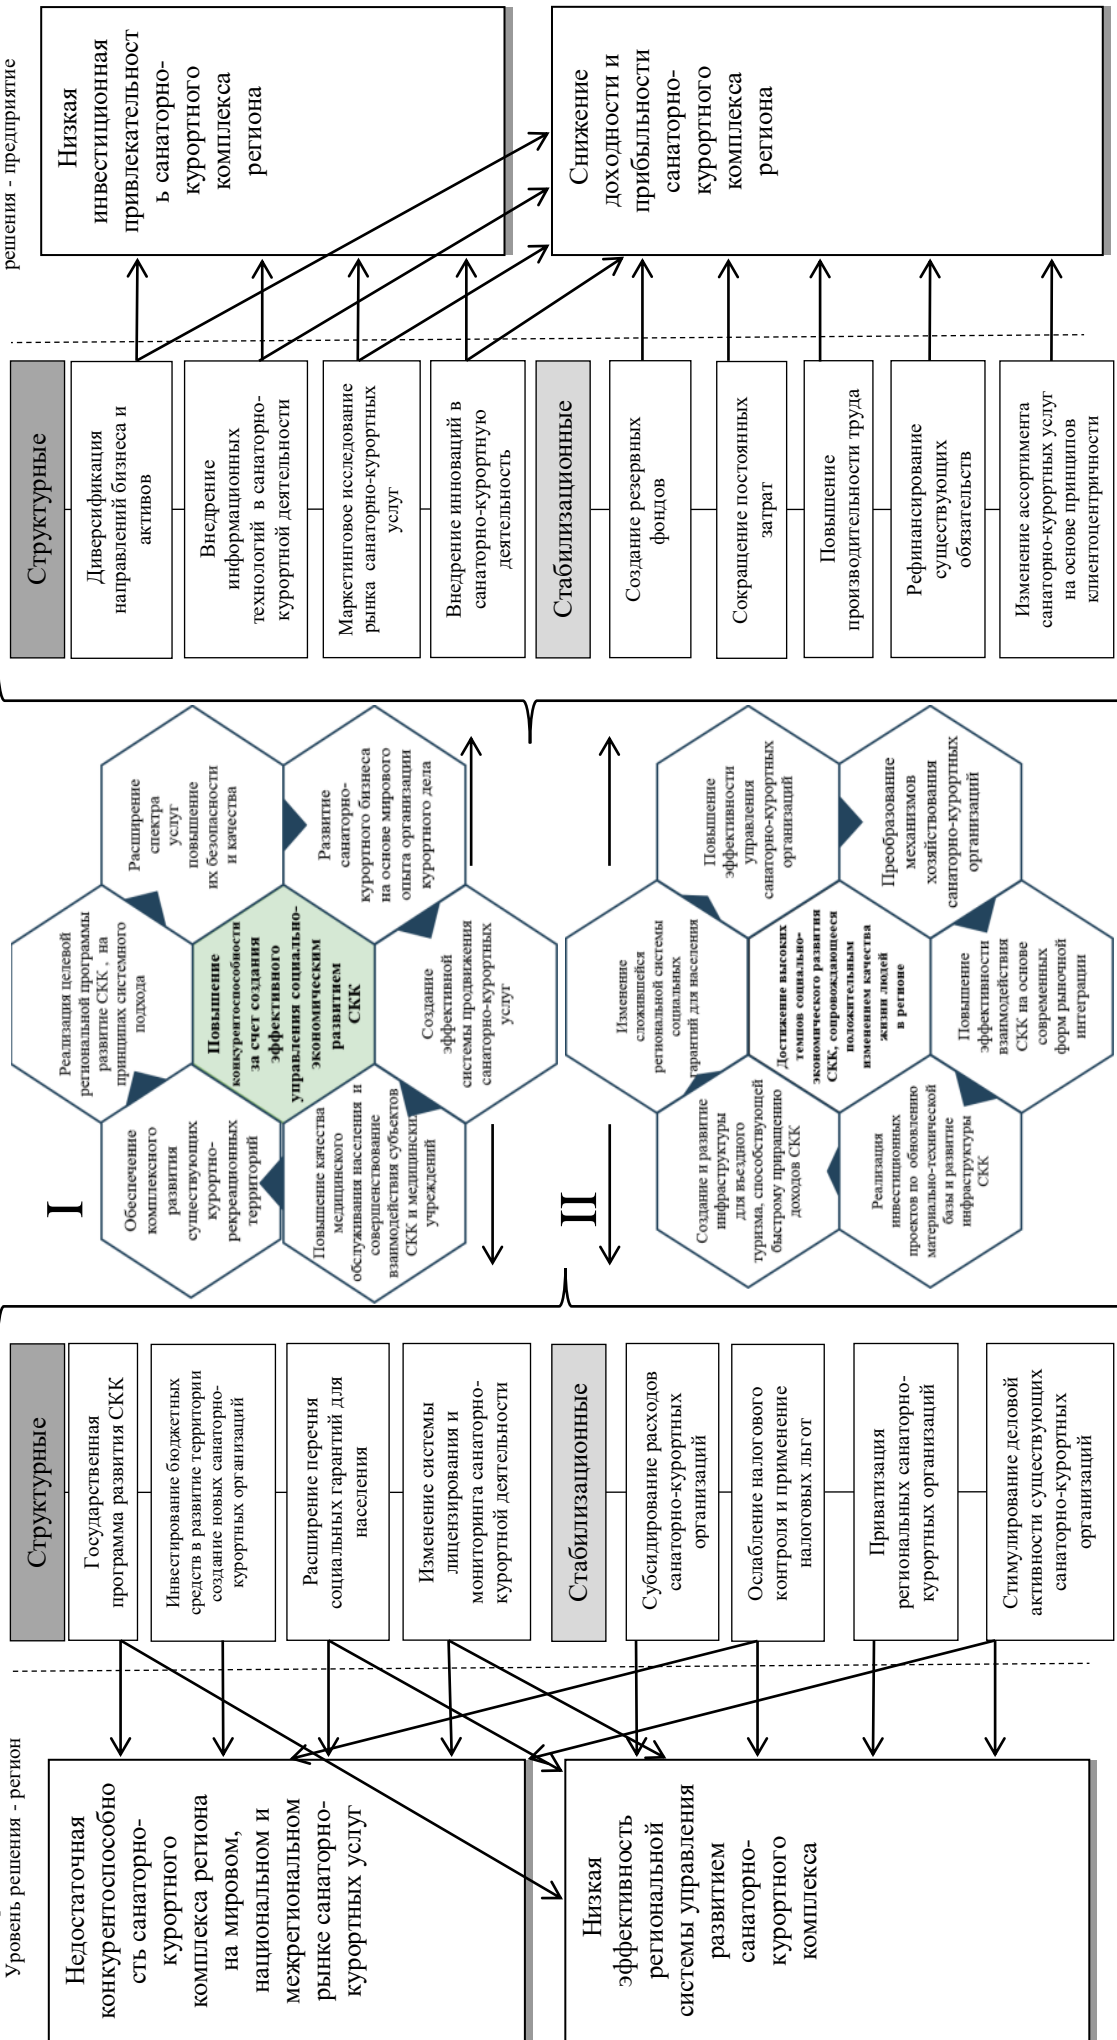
Уровень решения - регион

Недостаточная конкурентоспособность санаторно-курортного комплекса региона на мировом, национальном и межрегиональном рынке санаторно-курортных услуг

Низкая эффективность региональной системы управления развитием санаторно-курортного комплекса

Структурные

Государственная программа развития СКК

Инвестирование бюджетных средств в развитие территории создание новых санаторно-курортных организаций

Расширение перечня социальных гарантий для населения

Изменение системы лицензирования и мониторинга санаторно-курортной деятельности

Стабилизационные

Субсидирование расходов санаторно-курортных организаций

Ослабление налогового контроля и применение налоговых льгот

Приватизация региональных санаторно-курортных организаций

Стимулирование деловой активности существующих санаторно-курортных организаций

I

Обеспечение комплексного развития существующих курортно-рекреационных территорий

Реализация целевой региональной программы развитие СКК, на принципах системного подхода

Повышение конкурентоспособности за счет создания эффективного управления социально-экономическим развитием СКК

Повышение качества медицинского обслуживания населения и совершенствование взаимодействия субъектов СКК и медицинских учреждений

Расширение спектра услуг повышение их безопасности и качества

Развитие санаторно-курортного бизнеса на основе мирового опыта организации курортного дела

Создание эффективной системы продвижения санаторно-курортных услуг

II

Создание и развитие инфраструктуры для въездного туризма, способствующей быстрому приращению доходов СКК

Изменение сложившейся региональной системы социальных гарантий для населения

Повышение эффективности управления санаторно-курортных организаций

Достижение высоких темпов социально-экономического развития СКК, сопровождающееся положительным изменением качества жизни людей в регионе

Реализация инвестиционных проектов по обновлению материально-технической базы и развитие инфраструктуры СКК

Преобразование механизмов хозяйствования санаторно-курортных организаций

Повышение эффективности взаимодействия СКК на основе современных форм рыночной интеграции

решения - предприятие

Структурные

Диверсификация направлений бизнеса и активов

Внедрение информационных технологий в санаторно-курортной деятельности

Маркетинговое исследование рынка санаторно-курортных услуг

Внедрение инноваций в санаторно-курортную деятельность

Стабилизационные

Создание резервных фондов

Сокращение постоянных затрат

Повышение производительности труда

Рефинансирование существующих обязательств

Изменение ассортимента санаторно-курортных услуг на основе принципов клиентоцентричности

Низкая инвестиционная привлекательность санаторно-курортного комплекса региона

Снижение доходности и прибыльности санаторно-курортного комплекса региона